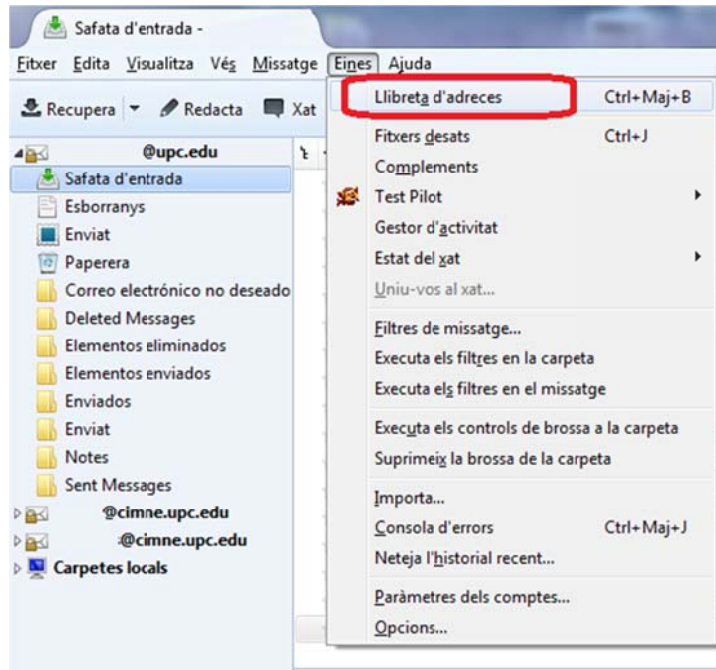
Safata d'entrada -

Fitxer Edita Visualitza Vés Missatge Eines Ajuda

Recupera Redacta Xat

@upc.edu
Safata d'entrada
Esborranys
Enviat
Paperera
Correo electrónico no deseado
Deleted Messages
Elementos eliminados
Elementos enviados
Enviados
Enviat
Notes
Sent Messages
@cimne.upc.edu
@cimne.upc.edu
Carpetes locals

Llibreta d'adreces Ctrl+Maj+B
Fitxers desats Ctrl+J
Complements
Test Pilot
Gestor d'activitat
Estat del xat
Uniu-vos al xat...
Filtres de missatge...
Executa els filtres en la carpeta
Executa els filtres en el missatge
Executa els controls de brossa a la carpeta
Suprimeix la brossa de la carpeta
Importa...
Consola d'errors Ctrl+Maj+J
Neteja l'historial recent...
Paràmetres dels comptes...
Opcions...